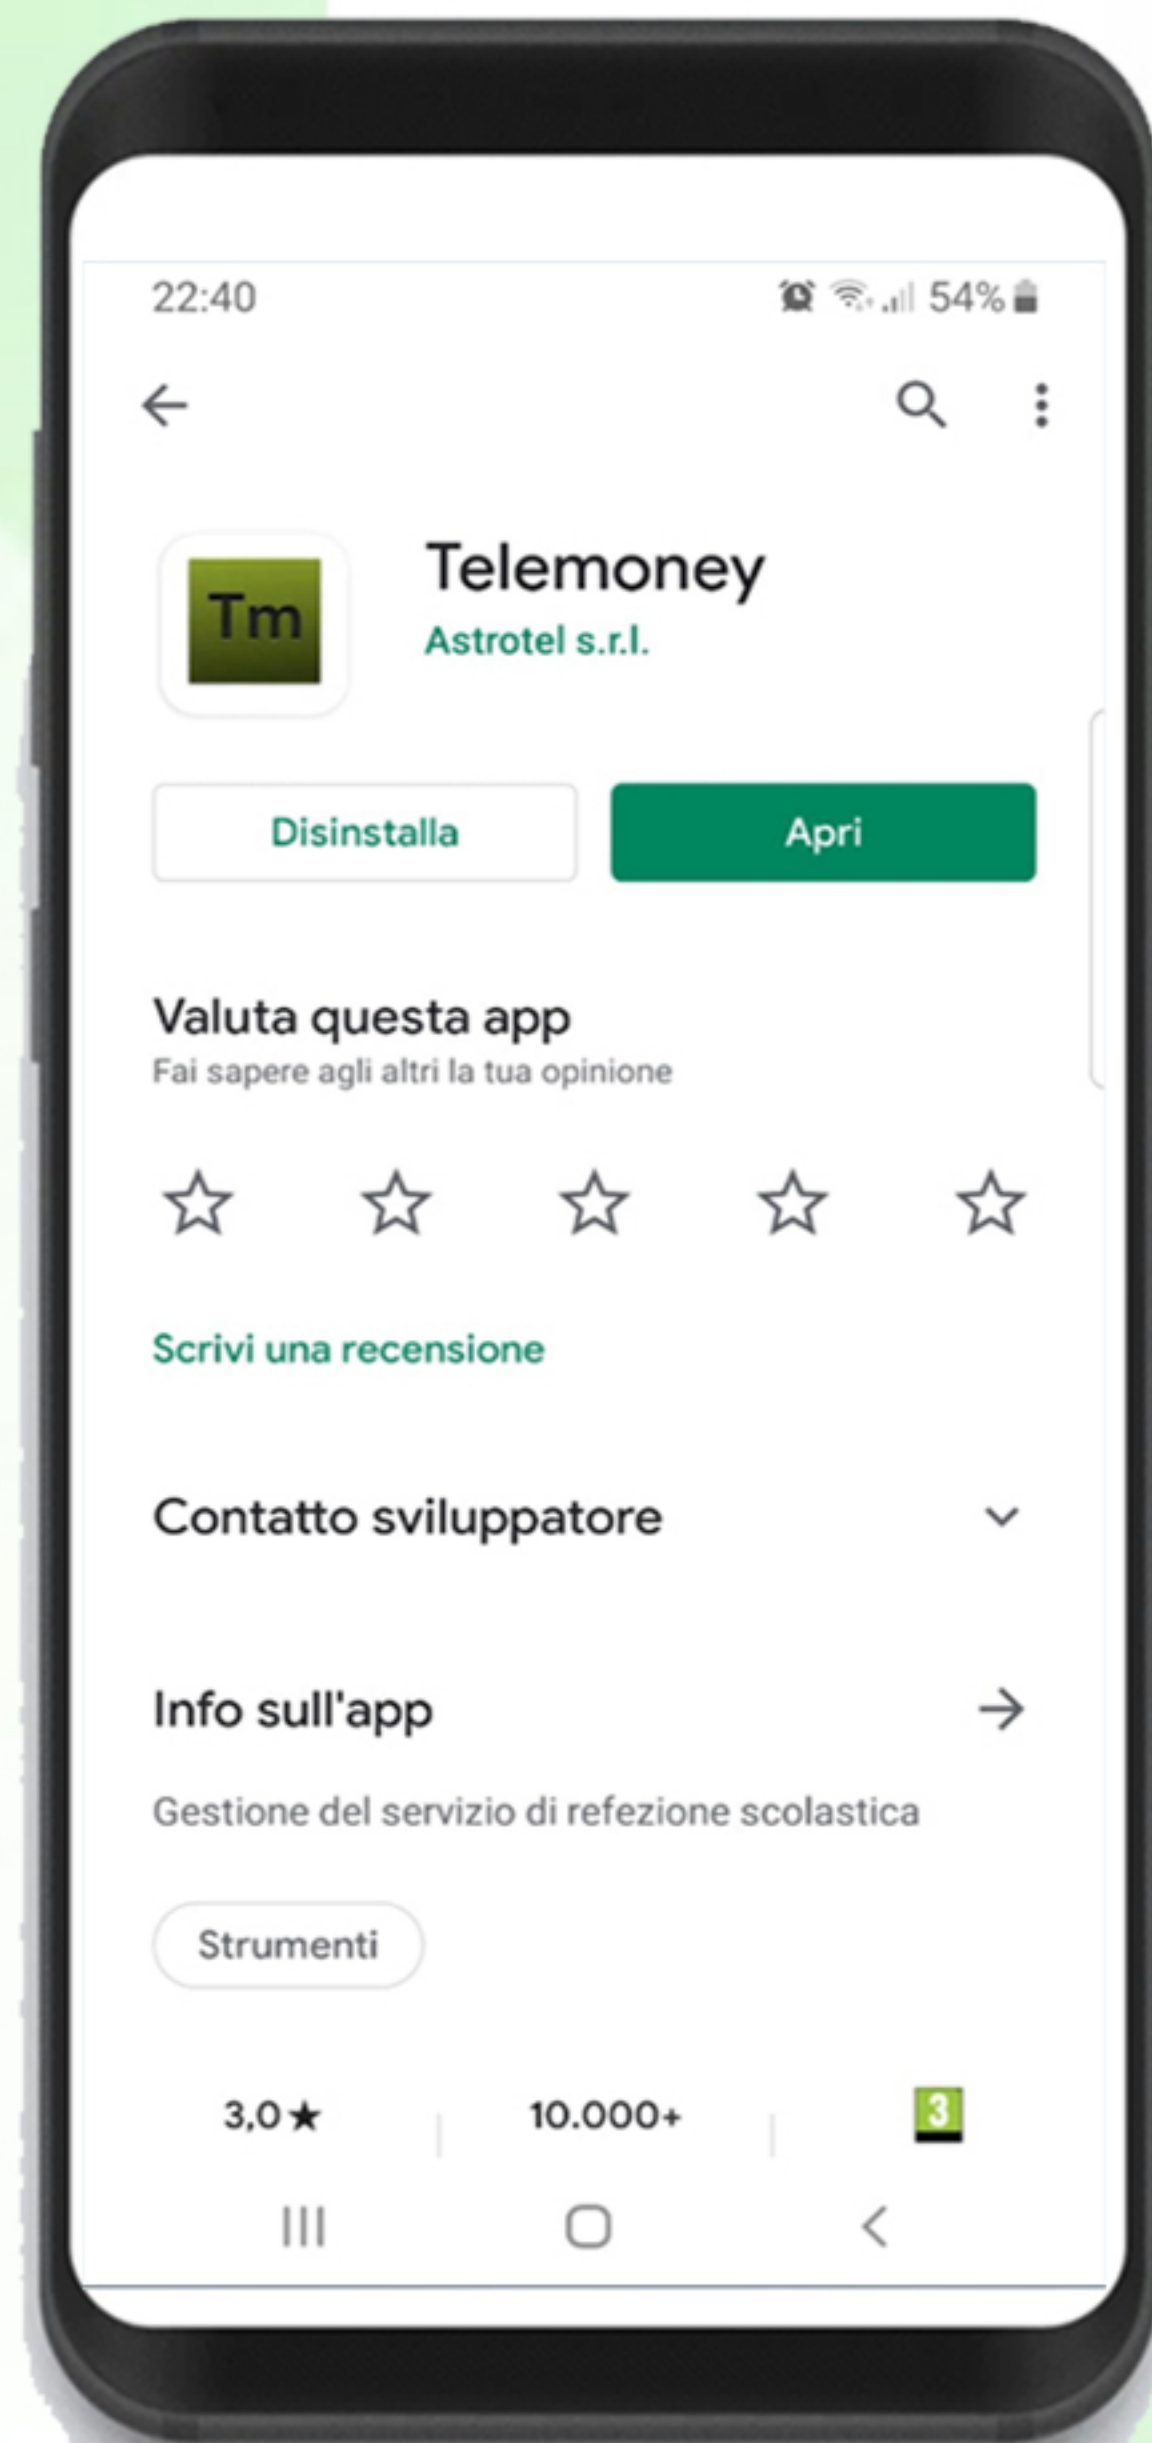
22:40

54%

Tm

Telemoney

Astrotel s.r.l.

Disinstalla

Apri

Valuta questa app

Fai sapere agli altri la tua opinione

Scrivi una recensione

Contatto sviluppatore

Info sull'app

Gestione del servizio di refezione scolastica

Strumenti

3,0★

10.000+

3